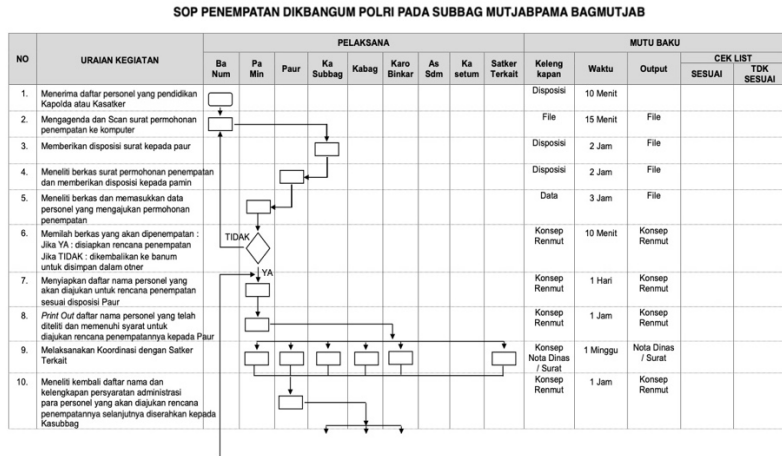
SOP PENEMPATAN DIKBANGUM POLRI PADA SUBBAG MUTJABPAMA BAGMUTJAB

| NO | URAIAN KEGIATAN | Ba Num | Pa Min | Paur | Ka Subbag | Kabag | Karo Binkar | As Sdm | Ka setum | Satker Terkait | Keleng kapan | Waktu | Output | SESUAI | TDK SESUAI |
|---|---|---|---|---|---|---|---|---|---|---|---|---|---|---|---|
| 1. | Menerima daftar personel yang pendidikan Kapolda atau Kasatker | | | | | | | | | | Disposisi | 10 Menit | | | |
| 2. | Mengagenda dan Scan surat permohonan penempatan ke komputer | | | | | | | | | | File | 15 Menit | File | | |
| 3. | Memberikan disposisi surat kepada paur | | | | | | | | | | Disposisi | 2 Jam | File | | |
| 4. | Meneliti berkas surat permohonan penempatan dan memberikan disposisi kepada pamin | | | | | | | | | | Disposisi | 2 Jam | File | | |
| 5. | Meneliti berkas dan memasukkan data personel yang mengajukan permohonan penempatan | | | | | | | | | | Data | 3 Jam | File | | |
| 6. | Memilah berkas yang akan dipenempatan : Jika YA : disiapkan rencana penempatan Jika TIDAK : dikembalikan ke banum untuk disimpan dalam otner | TIDAK | | | | | | | | | Konsep Renmut | 10 Menit | Konsep Renmut | | |
| 7. | Menyiapkan daftar nama personel yang akan diajukan untuk rencana penempatan sesuai disposisi Paur | | YA | | | | | | | | Konsep Renmut | 1 Hari | Konsep Renmut | | |
| 8. | *Print Out* daftar nama personel yang telah diteliti dan memenuhi syarat untuk diajukan rencana penempatannya kepada Paur | | | | | | | | | | Konsep Renmut | 1 Jam | Konsep Renmut | | |
| 9. | Melaksanakan Koordinasi dengan Satker Terkait | | | | | | | | | | Konsep Nota Dinas / Surat | 1 Minggu | Nota Dinas / Surat | | |
| 10. | Meneliti kembali daftar nama dan kelengkapan persyaratan administrasi para personel yang akan diajukan rencana penempatannya selanjutnya diserahkan kepada Kasubbag | | | | | | | | | | Konsep Renmut | 1 Jam | Konsep Renmut | | |

PELAKSANA
MUTU BAKU
CEK LIST